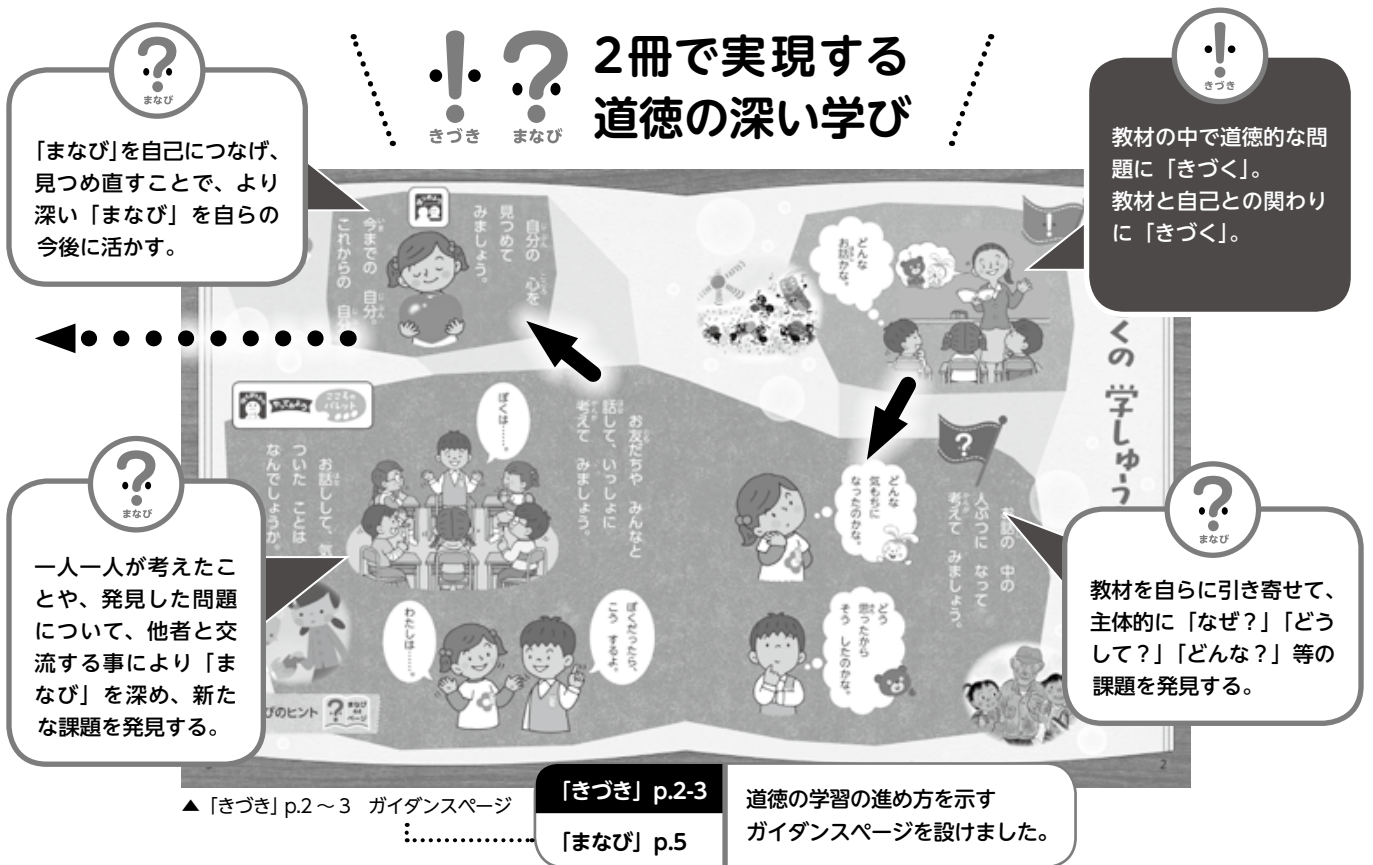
きづき まなび 2冊で実現する道徳の深い学び

まなび
「まなび」を自己につなげ、見つめ直すことで、より深い「まなび」を自らの今後に活かす。

きづき
教材の中で道徳的な問題に「きづく」。教材と自己との関わりに「きづく」。

自分の心を見つめてみましょう。今までの自分これからの自

どんなお話かな。

くの学しゅう

お友だちやみんなと話して、いっしょに考えてみましょう。

ぼくは……。

お話して、気ついたことはなんでしょうか。

どんな気もちになったのかな。

お話の中の人ぶつになって考えてみましょう。

まなび
一人一人が考えたことや、発見した問題について、他者と交流する事により「まなび」を深め、新たな課題を発見する。

わたしは……。

ぼくだったら、こうするよ。

どう思ったからそうしたのかな。

まなび
教材を自らに引き寄せて、主体的に「なぜ?」「どうして?」「どんな?」等の課題を発見する。

びのヒント まなび ページ

2

▲「きづき」p.2～3 ガイダンスページ

「きづき」p.2-3
「まなび」p.5
道徳の学習の進め方を示すガイダンスページを設けました。